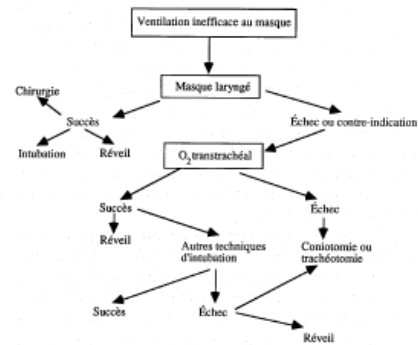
Ventilation inefficace au masque

Masque laryngé

Chirurgie

Succès

Intubation

Réveil

Échec ou contre-indication

$O_2$ transtrachéal

Succès

Réveil

Autres techniques d'intubation

Échec

Coniotomie ou trachéotomie

Succès

Échec

Réveil